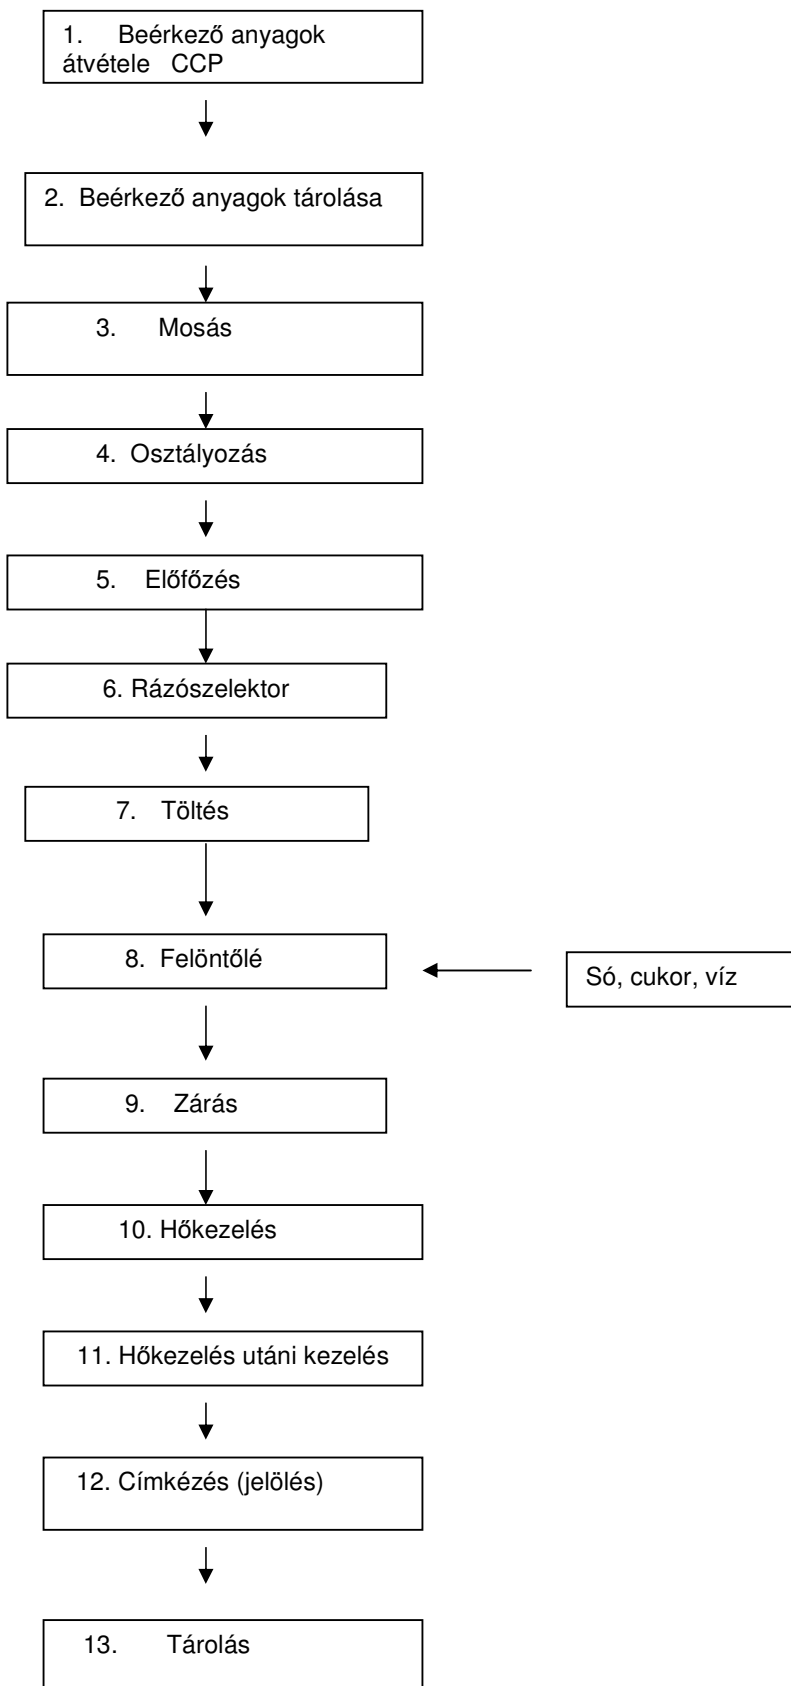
1. Beérkező anyagok átvétele CCP

2. Beérkező anyagok tárolása

3. Mosás

4. Osztályozás

5. Előfőzés

6. Rázószelektor

7. Töltés

8. Felöntőlé

Só, cukor, víz

9. Zárás

10. Hőkezelés

11. Hőkezelés utáni kezelés

12. Címkézés (jelölés)

13. Tárolás